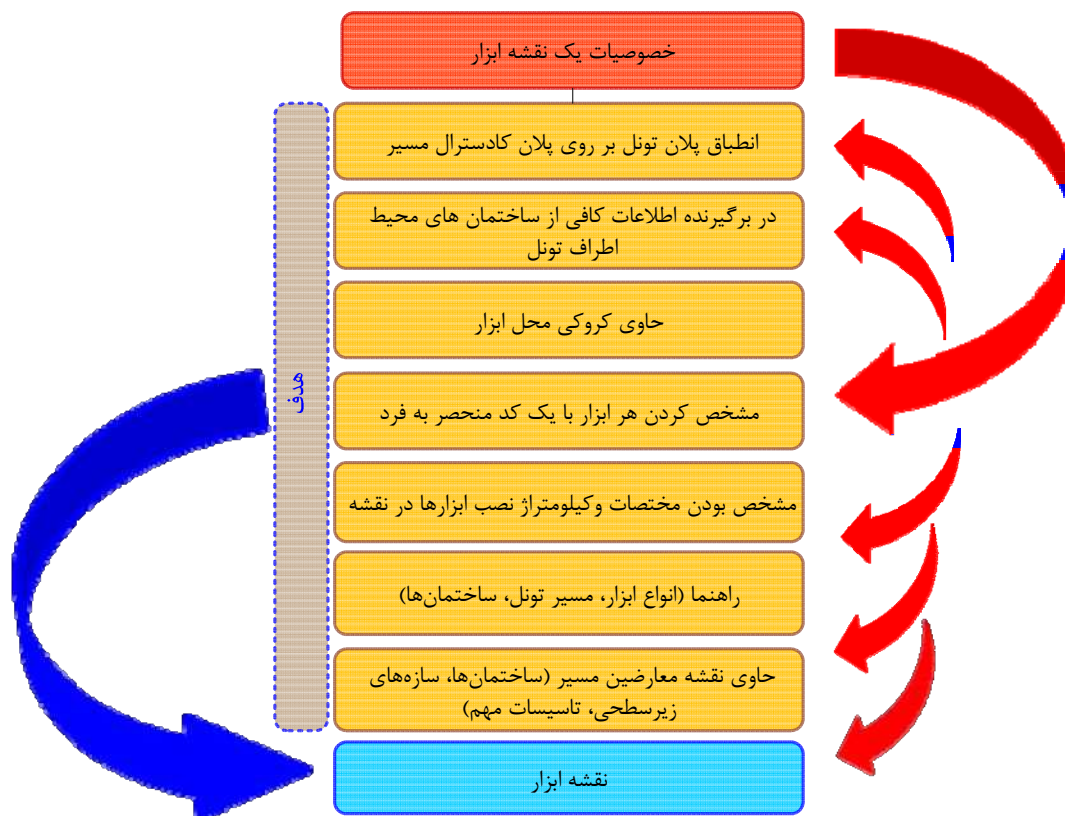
خصوصیات یک نقشه ابزار

انطباق پلان تونل بر روی پلان کادسترال مسیر

در برگیرنده اطلاعات کافی از ساختمان های محیط اطراف تونل

حاوی کروکی محل ابزار

مشخص کردن هر ابزار با یک کد منحصر به فرد

مشخص بودن مختصات وکیلومتراژ نصب ابزارها در نقشه

راهنما (انواع ابزار، مسیر تونل، ساختمان‌ها)

حاوی نقشه معارضین مسیر (ساختمان‌ها، سازه‌های زیرسطحی، تاسیسات مهم)

نقشه ابزار

هدف